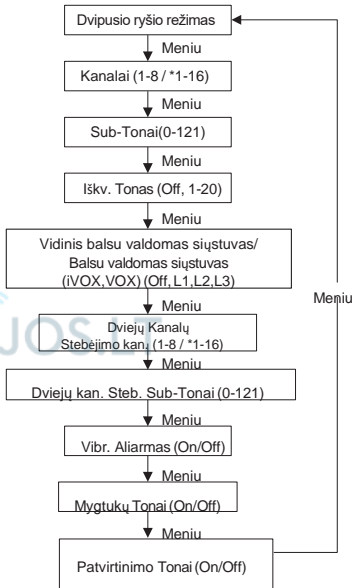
Dvipusio ryšio režimas

Meniu

Kanalai (1-8 / *1-16)

Meniu

Sub-Tonai(0-121)

Meniu

Iškv. Tonas (Off, 1-20)

Meniu

Vidinis balsu valdomas siųstuvas/ Balsu valdomas siųstuvas (iVOX,VOX) (Off, L1,L2,L3)

Meniu

Dviejų Kanalų Stebėjimo kan. (1-8 / *1-16)

Meniu

Dviejų kan. Steb. Sub-Tonai (0-121)

Meniu

Vibr. Aliarmas (On/Off)

Meniu

Mygtukų Tonai (On/Off)

Meniu

Patvirtinimo Tonai (On/Off)

Meniu

JOS.LT